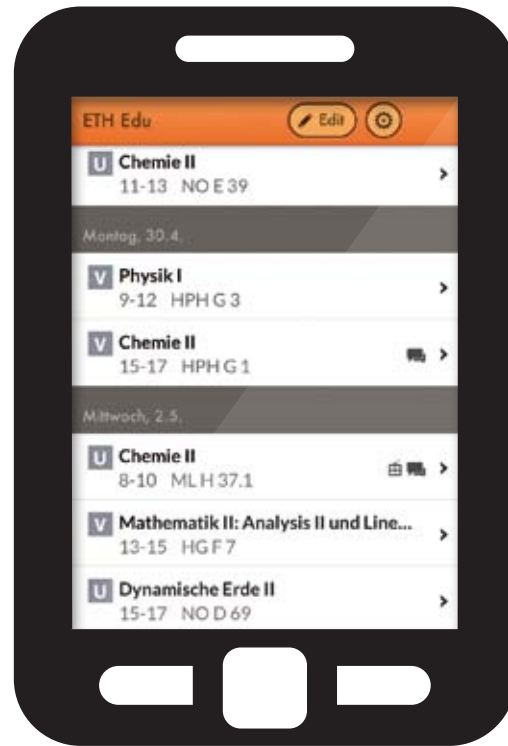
ETH Edu

Edit

U Chemie II
11-13 NO E 39

Montag, 30.4.

V Physik I
9-12 HPH G 3

V Chemie II
15-17 HPH G 1

Mittwoch, 2.5.

U Chemie II
8-10 ML H 37.1

V Mathematik II: Analysis II und Line...
13-15 HG F 7

U Dynamische Erde II
15-17 NO D 69